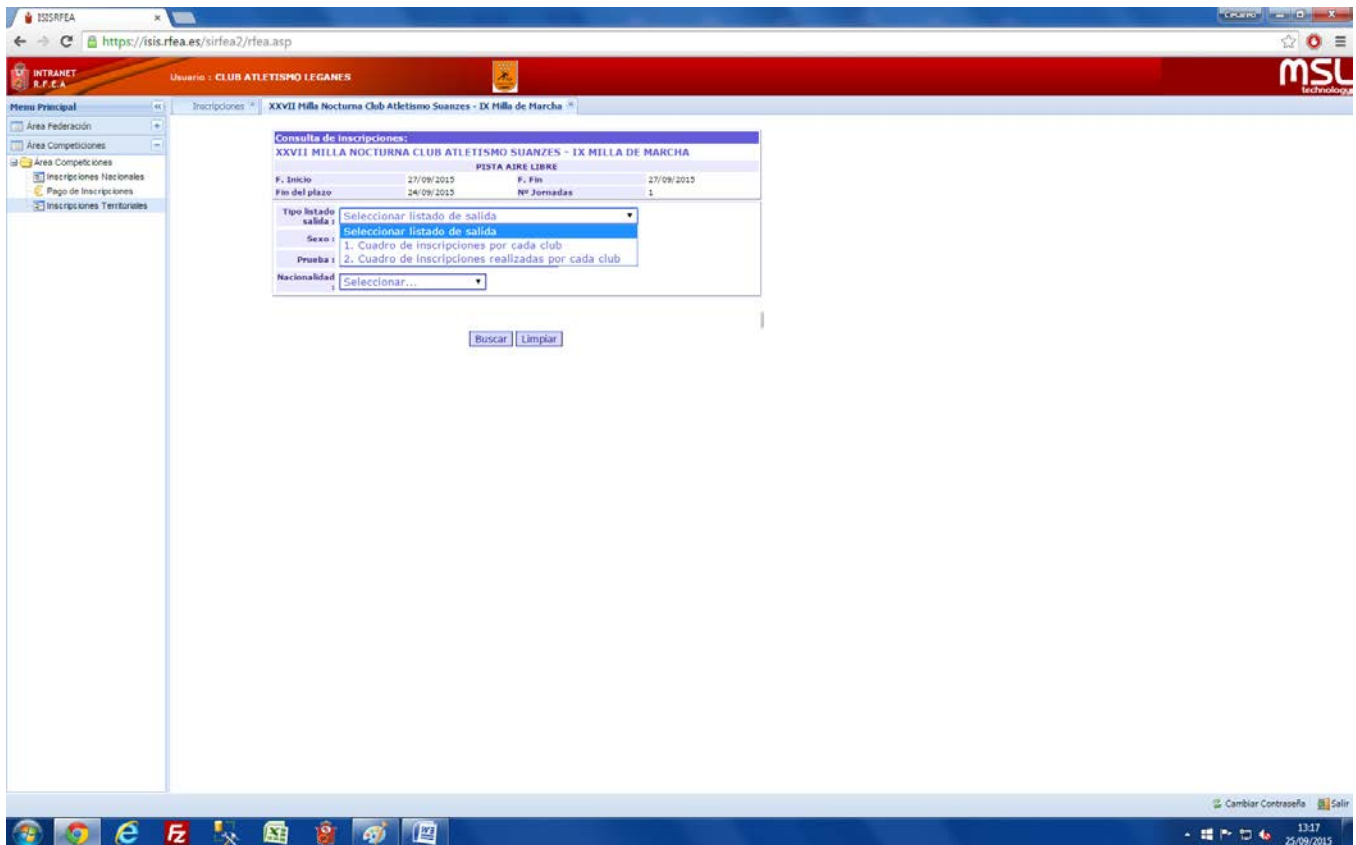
ISISRFEA
https://isis.rfea.es/sirfea2/rfea.asp

INTRANET R.F.E.A.
Usuario : CLUB ATLETISMO LEGANES
MSL technology

Menu Principal
Área Federación
Área Competiciones
Área Competiciones
Inscripciones Nacionales
Pago de Inscripciones
Inscripciones Territoriales

Inscripciones
XXVII Milla Nocturna Club Atletismo Suanzes - IX Milla de Marcha

Consulta de inscripciones:
XXVII MILLA NOCTURNA CLUB ATLETISMO SUANZES - IX MILLA DE MARCHA
PISTA AIRE LIBRE

| F. Inicio | 27/09/2015 | F. Fin | 27/09/2015 |
|---|---|---|---|
| Fin del plazo | 24/09/2015 | Nº Jornadas | 1 |

Tipo listado salida : Seleccionar listado de salida
Seleccionar listado de salida
1. Cuadro de inscripciones por cada club
2. Cuadro de inscripciones realizadas por cada club
Sexo :
Prueba :
Nacionalidad : Seleccionar...

Buscar
Limpiar

Cambiar Contraseña
Salir

13:17
25/09/2015